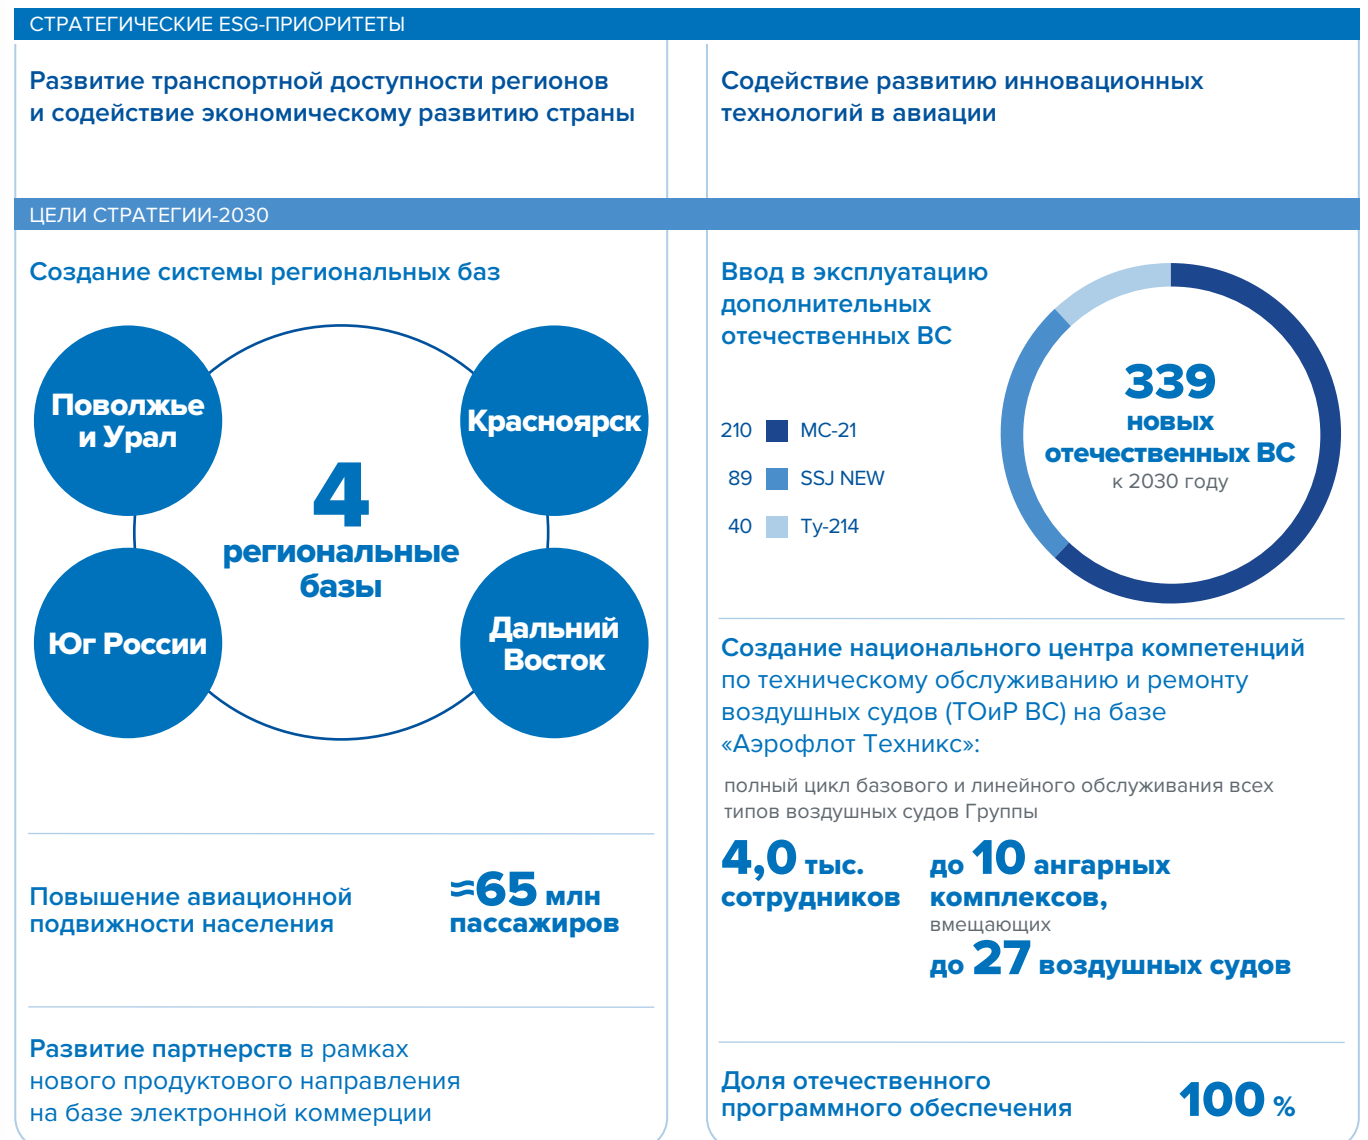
СТРАТЕГИЧЕСКИЕ ESG-ПРИОРИТЕТЫ

Развитие транспортной доступности регионов и содействие экономическому развитию страны

Содействие развитию инновационных технологий в авиации

ЦЕЛИ СТРАТЕГИИ-2030

Создание системы региональных баз

Поволжье и Урал

Красноярск

4 региональные базы

Юг России

Дальний Восток

Повышение авиационной подвижности населения

≈65 млн пассажиров

Развитие партнерств в рамках нового продуктового направления на базе электронной коммерции

Ввод в эксплуатацию дополнительных отечественных ВС

210 МС-21

89 SSJ NEW

40 Ту-214

339 новых отечественных ВС к 2030 году

Создание национального центра компетенций по техническому обслуживанию и ремонту воздушных судов (ТОиР ВС) на базе «Аэрофлот Техникс»:

полный цикл базового и линейного обслуживания всех типов воздушных судов Группы

4,0 тыс. сотрудников

до 10 ангарных комплексов, вмещающих до 27 воздушных судов

Доля отечественного программного обеспечения

100 %